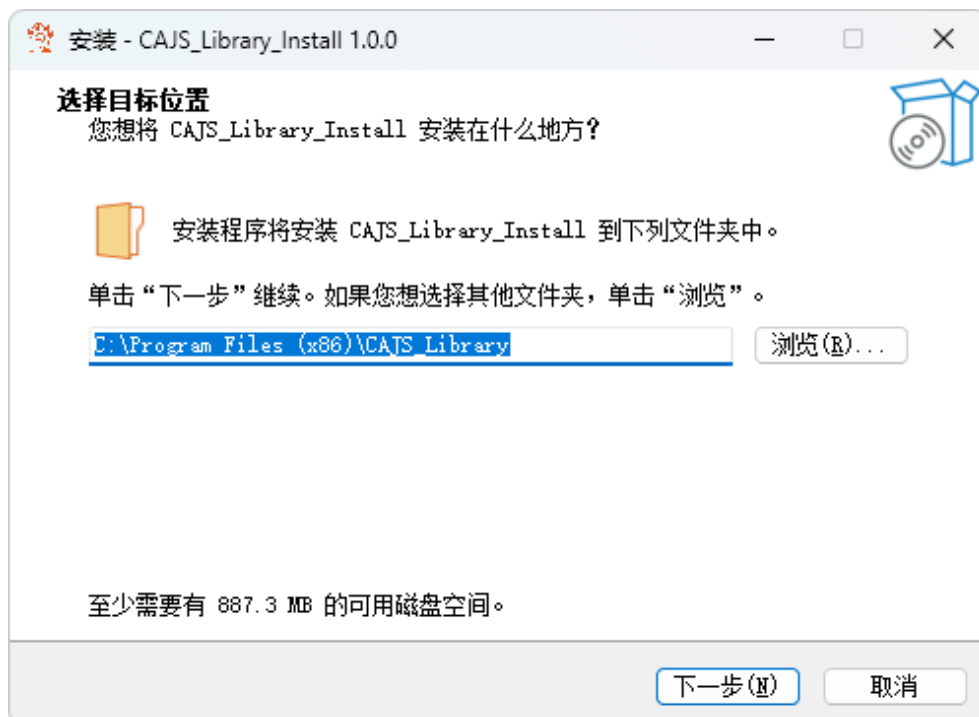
安装 - CAJS_Library_Install 1.0.0

选择目标位置
您想将 CAJS_Library_Install 安装在什么地方？

安装程序将安装 CAJS_Library_Install 到下列文件夹中。

单击“下一步”继续。如果您想选择其他文件夹，单击“浏览”。

C:\Program Files (x86)\CAJS_Library

浏览(R)...

至少需要有 887.3 MB 的可用磁盘空间。

下一步(N)

取消